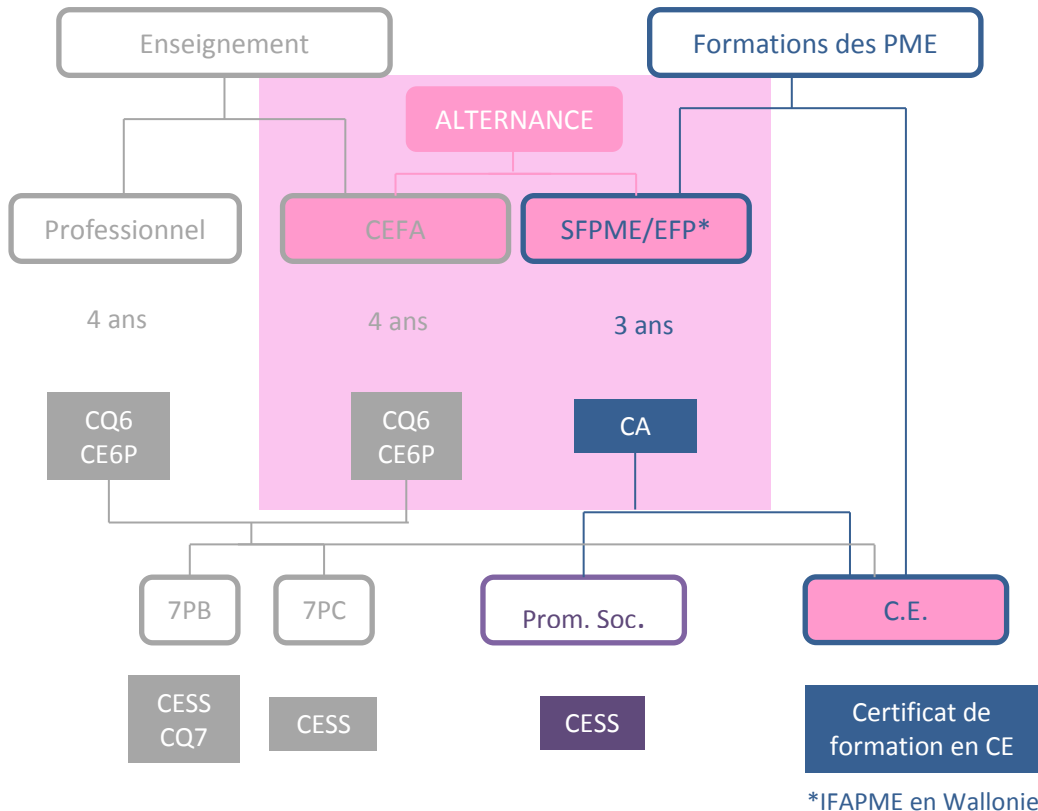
Enseignement

Formations des PME

ALTERNANCE

Professionnel

CEFA

SFPME/EFP*

4 ans

4 ans

3 ans

CQ6
CE6P

CQ6
CE6P

CA

7PB

7PC

Prom. Soc.

C.E.

CESS
CQ7

CESS

CESS

Certificat de formation en CE

*IFAPME en Wallonie